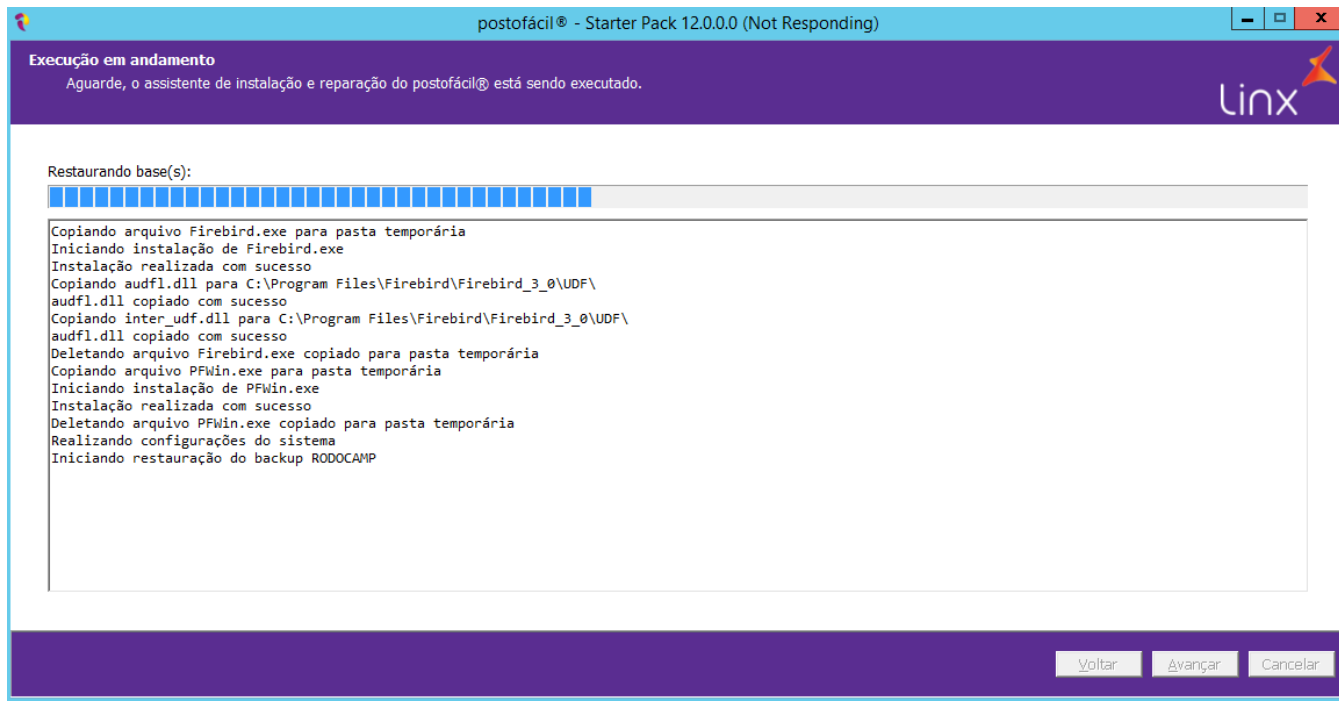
postofácil® - Starter Pack 12.0.0.0 (Not Responding)

Execução em andamento
Aguarde, o assistente de instalação e reparação do postofácil® está sendo executado.

linx

Restaurando base(s):

Copiando arquivo Firebird.exe para pasta temporária
Iniciando instalação de Firebird.exe
Instalação realizada com sucesso
Copiando audfl.dll para C:\Program Files\Firebird\Firebird_3_0\UDF\
audfl.dll copiado com sucesso
Copiando inter_udf.dll para C:\Program Files\Firebird\Firebird_3_0\UDF\
audfl.dll copiado com sucesso
Deletando arquivo Firebird.exe copiado para pasta temporária
Copiando arquivo PFWin.exe para pasta temporária
Iniciando instalação de PFWin.exe
Instalação realizada com sucesso
Deletando arquivo PFWin.exe copiado para pasta temporária
Realizando configurações do sistema
Iniciando restauração do backup RODOCAMP

Voltar Avançar Cancelar